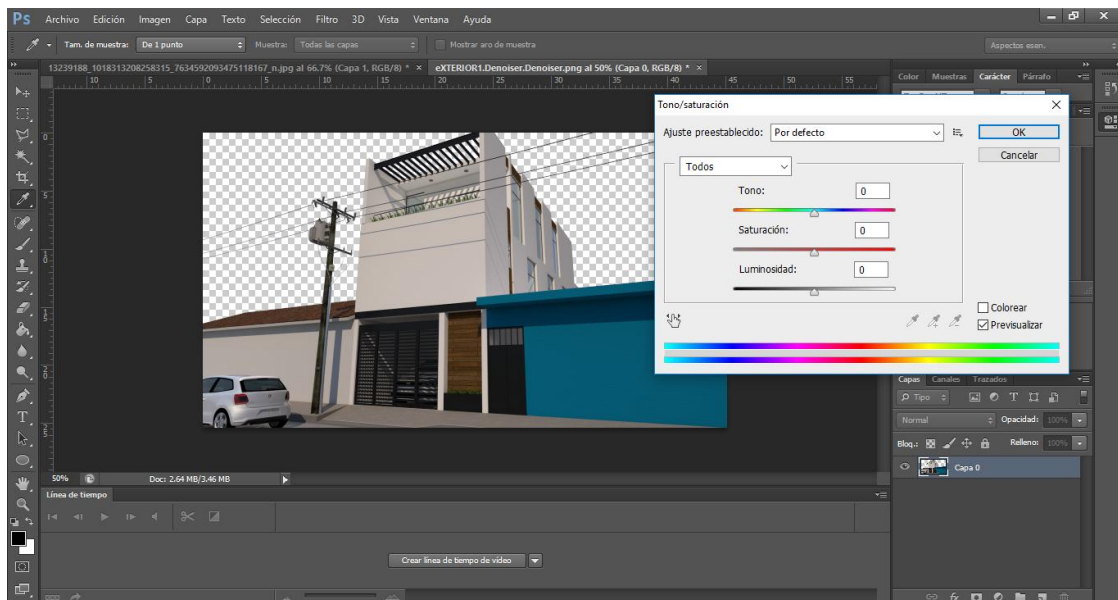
Ps Archivo Edición Imagen Capa Texto Selección Filtro 3D Vista Ventana Ayuda

Tam. de muestra: De 1 punto Muestra: Todas las capas Mostrar aro de muestra Aspectos esen.

13239188_1018313208258315_763459209347511816​7_n.jpg al 66.7% (Capa 1, RGB/8) * × eXTERIOR1.Denoiser.Denoiser.png al 50% (Capa 0, RGB/8) * ×

Color Muestras Carácter Párrafo

Tono/saturación

Ajuste preestablecido: Por defecto

OK

Cancelar

Todos

Tono: 0

Saturación: 0

Luminosidad: 0

Colorear

Previsualizar

Capas Canales Trazados

Tipo

Normal Opacidad: 100%

Bloq.: Relleno: 100%

Capa 0

50% Doc: 2.64 MB/3.46 MB

Línea de tiempo

Crear línea de tiempo de vídeo